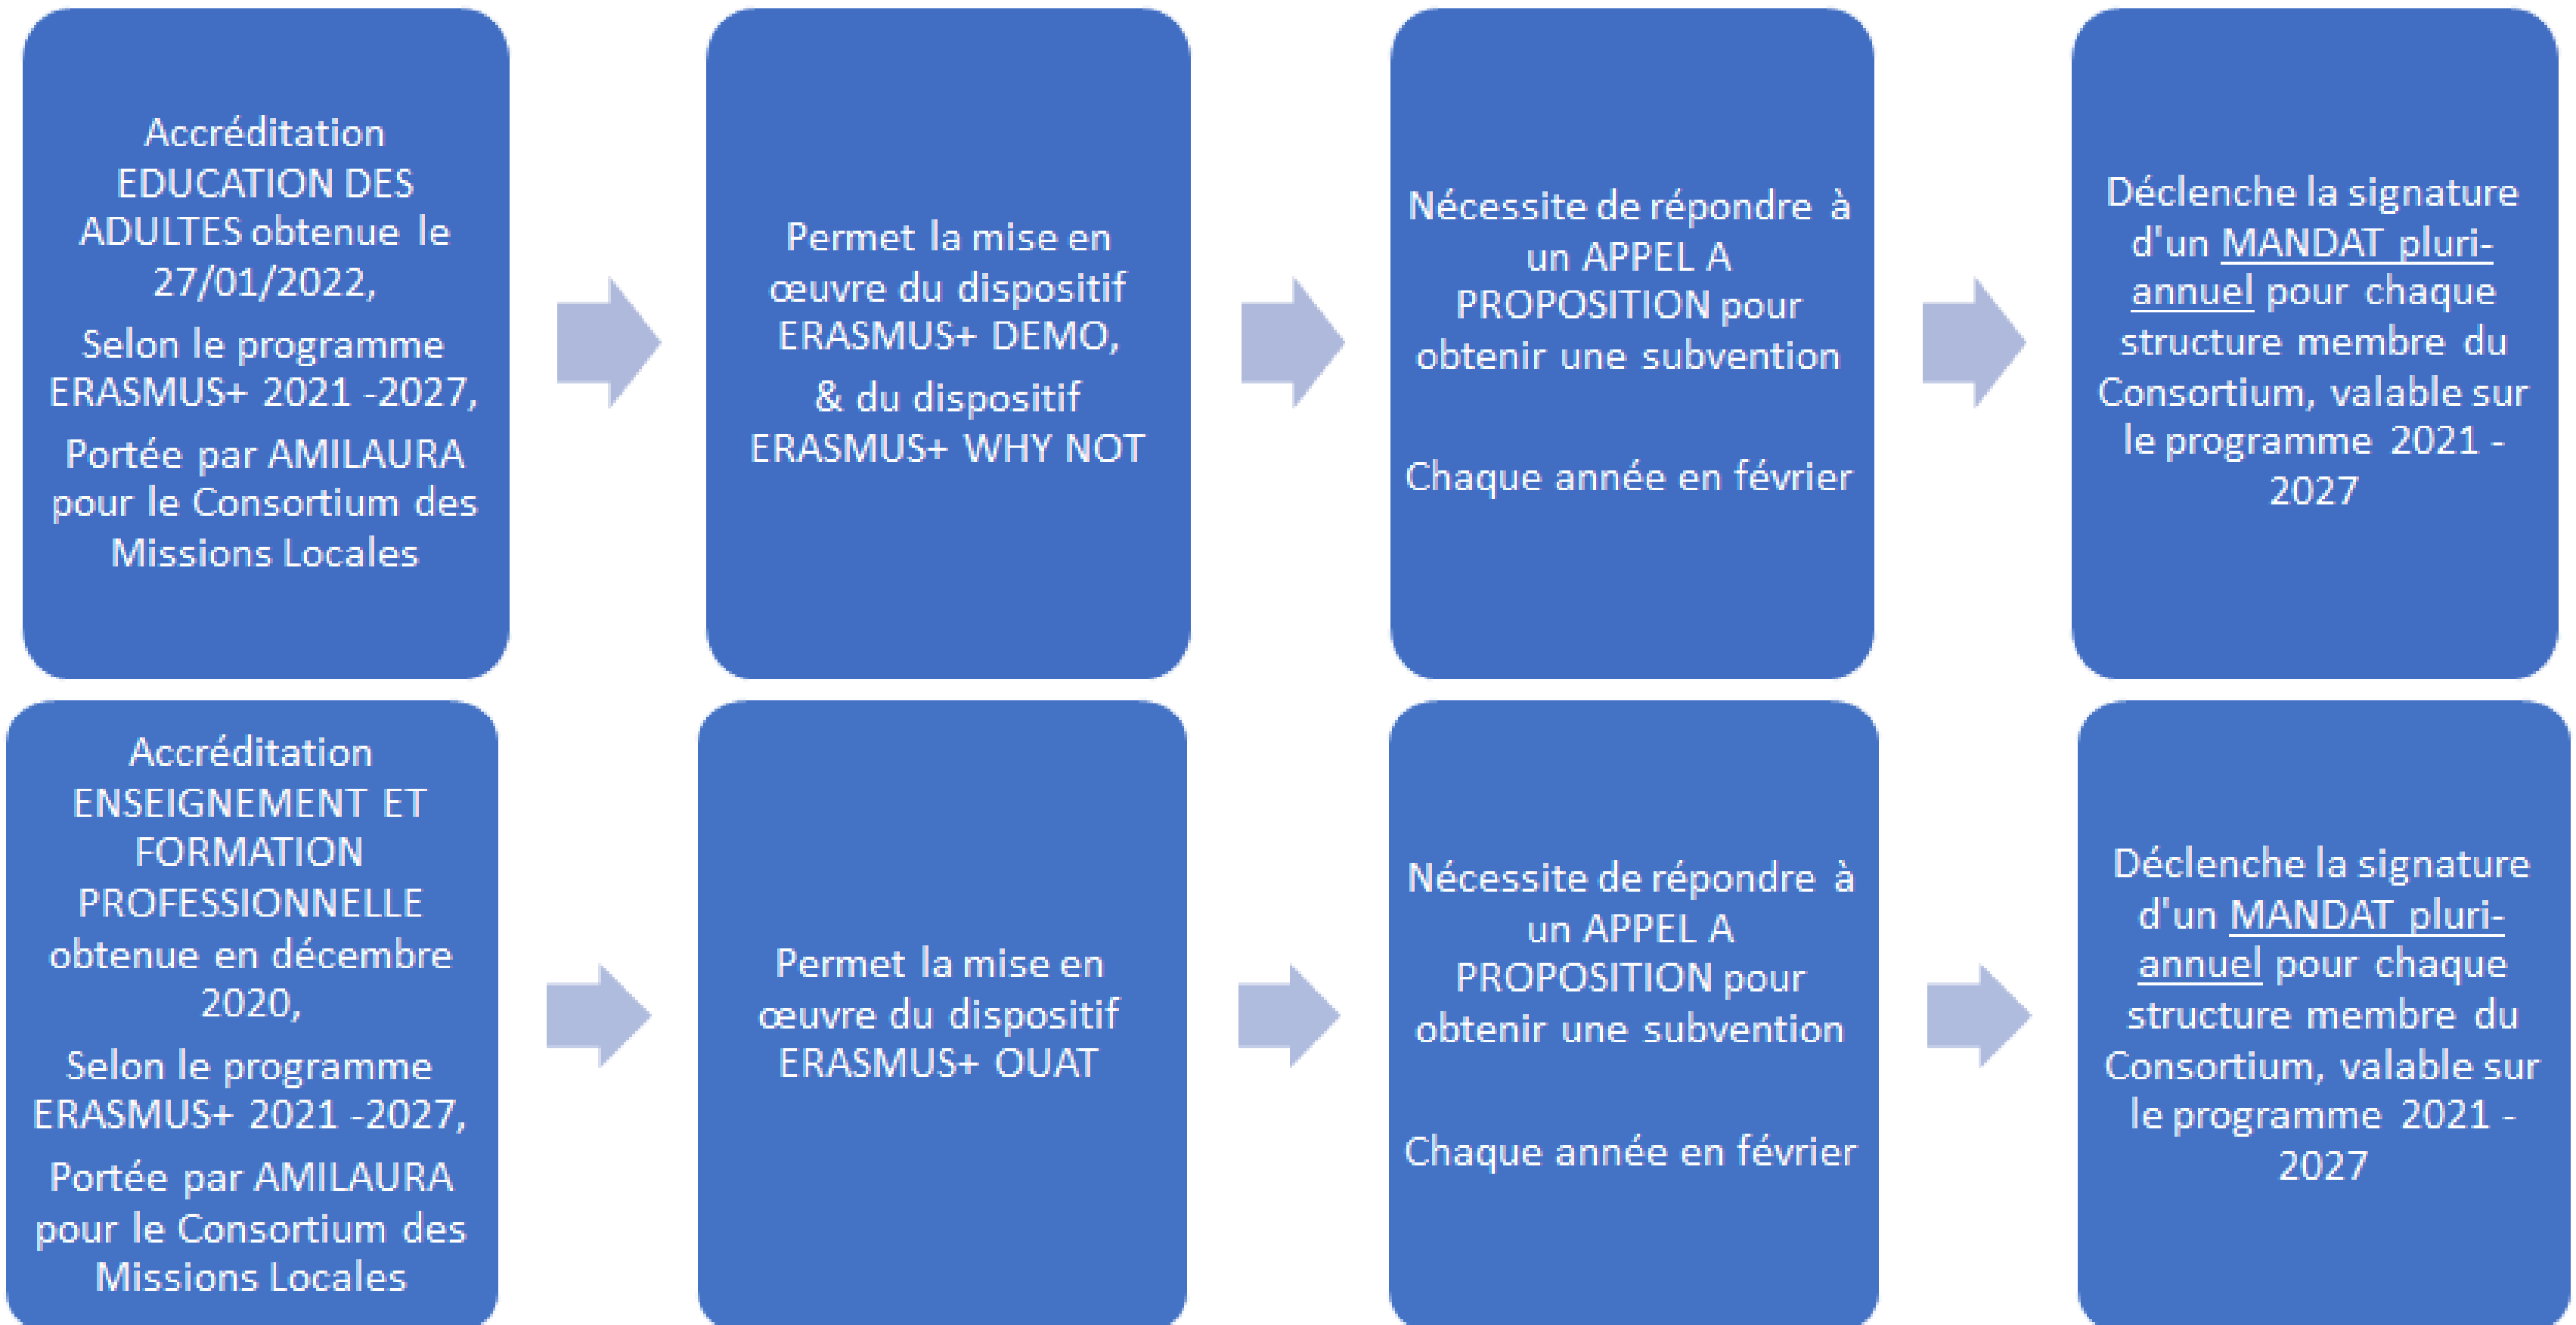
Accréditation EDUCATION DES ADULTES obtenue le 27/01/2022,

Selon le programme ERASMUS+ 2021 -2027,

Portée par AMILAURA pour le Consortium des Missions Locales

Permet la mise en œuvre du dispositif ERASMUS+ DEMO,

& du dispositif ERASMUS+ WHY NOT

Nécessite de répondre à un APPEL A PROPOSITION pour obtenir une subvention

Chaque année en février

Déclenche la signature d'un MANDAT pluri-annuel pour chaque structure membre du Consortium, valable sur le programme 2021 - 2027

Accréditation ENSEIGNEMENT ET FORMATION PROFESSIONNELLE obtenue en décembre 2020,

Selon le programme ERASMUS+ 2021 -2027,

Portée par AMILAURA pour le Consortium des Missions Locales

Permet la mise en œuvre du dispositif ERASMUS+ OUAT

Nécessite de répondre à un APPEL A PROPOSITION pour obtenir une subvention

Chaque année en février

Déclenche la signature d'un MANDAT pluri-annuel pour chaque structure membre du Consortium, valable sur le programme 2021 - 2027